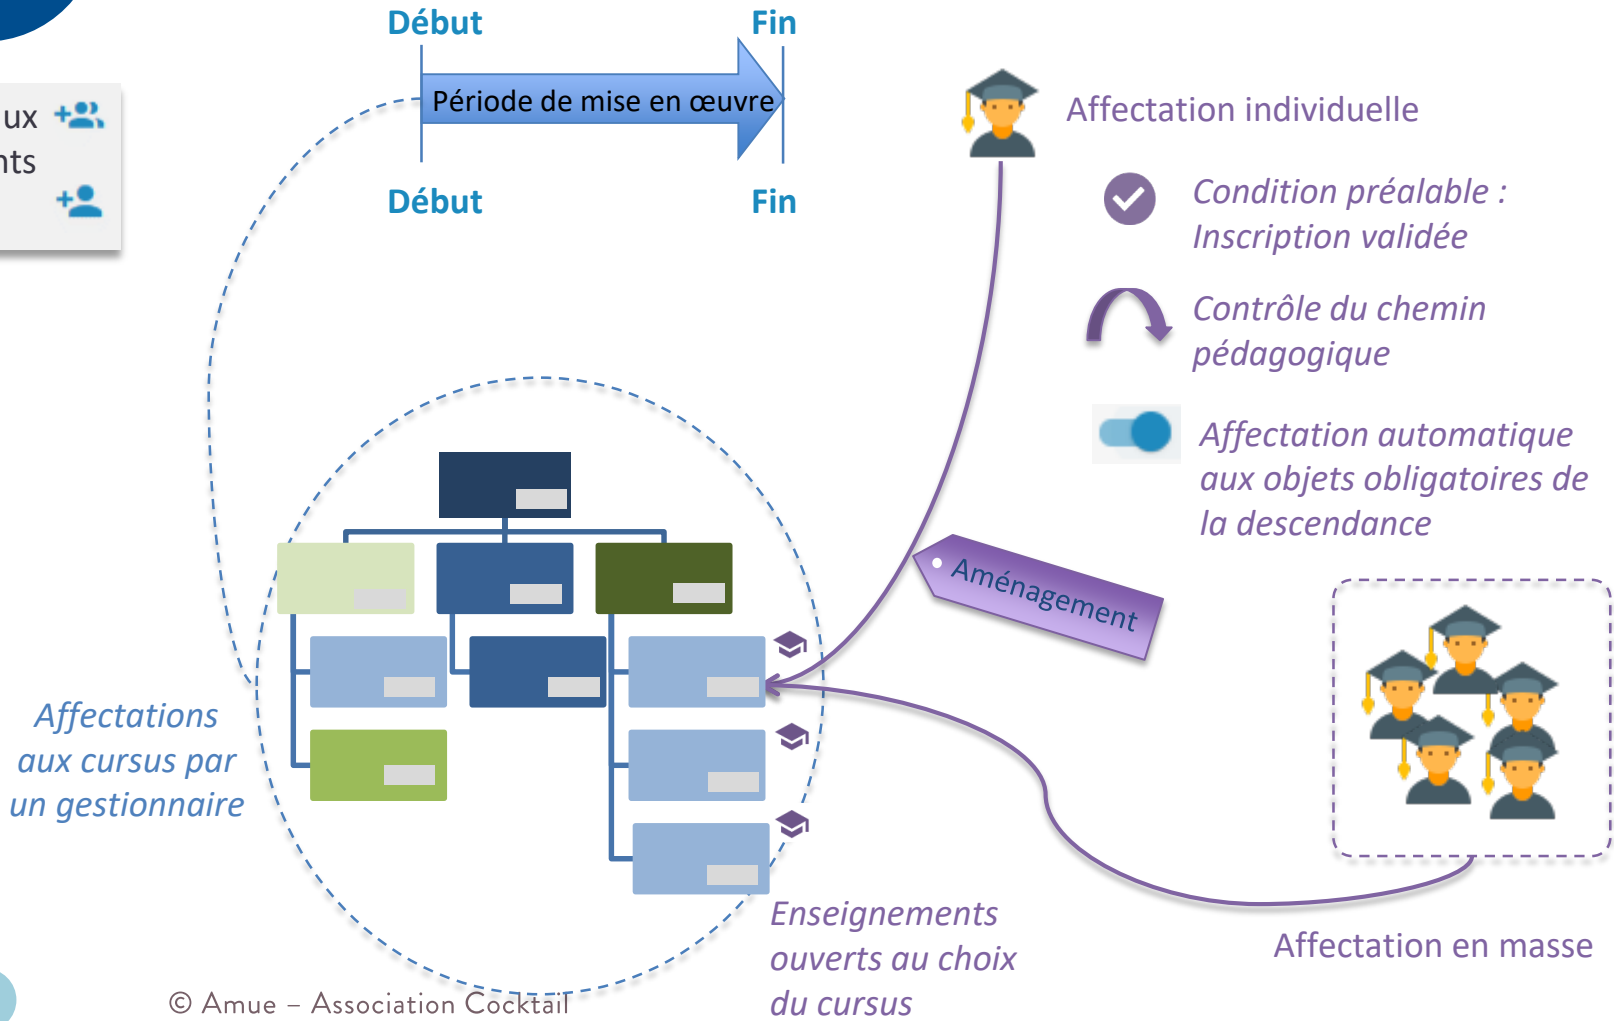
ux
nts

Début
Fin
Période de mise en œuvre
Début
Fin

Affectation individuelle

Condition préalable : Inscription validée

Contrôle du chemin pédagogique

Affectation automatique aux objets obligatoires de la descendance

Aménagement

Affectations aux cursus par un gestionnaire

Enseignements ouverts au choix du cursus

Affectation en masse

© Amue – Association Cocktail